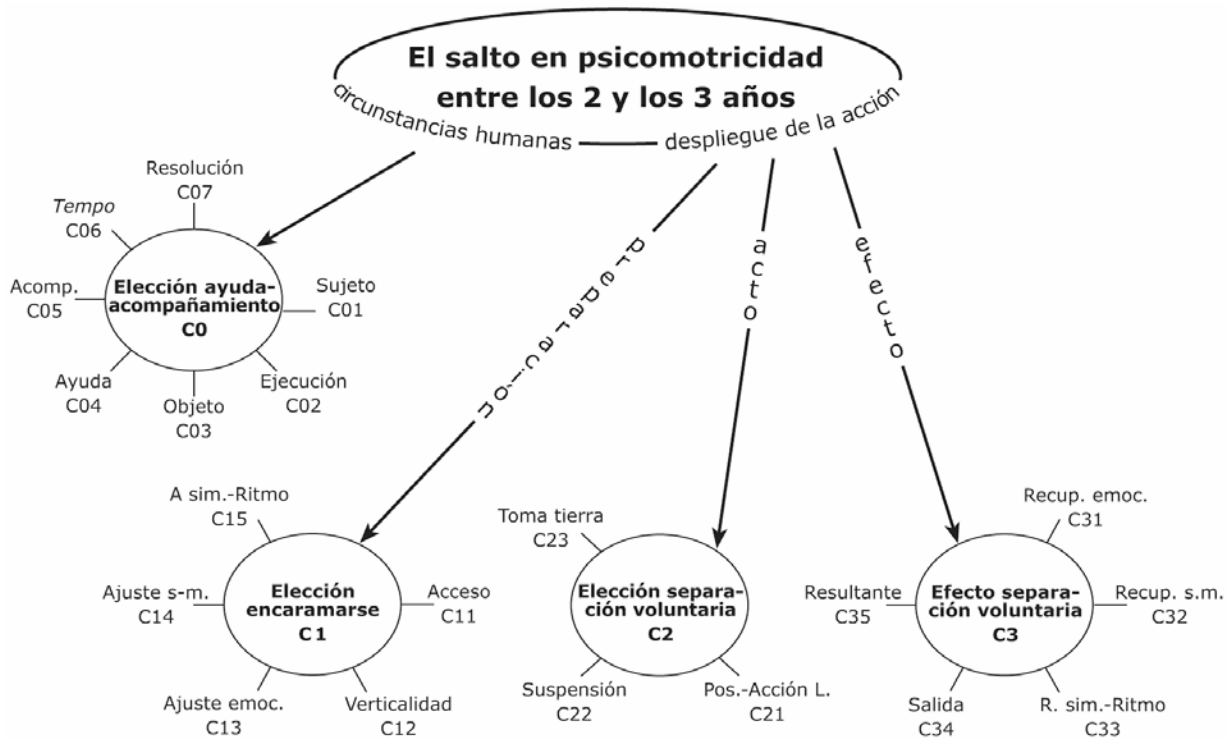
El salto en psicomotricidad entre los 2 y los 3 años

circunstancias humanas — despliegue de la acción

Resolución
C07

*Tempo*
C06

Acomp.
C05

Elección ayuda-acompañamiento
C0

Sujeto
C01

Ayuda
C04

Objeto
C03

Ejecución
C02

preparación

acto

efecto

A sim.-Ritmo
C15

Ajuste s-m.
C14

Elección encaramarse
C 1

Acceso
C11

Ajuste emoc.
C13

Verticalidad
C12

Toma tierra
C23

Elección separación voluntaria
C2

Suspensión
C22

Pos.-Acción L.
C21

Recup. emoc.
C31

Resultante
C35

Efecto separación voluntaria
C3

Recup. s.m.
C32

Salida
C34

R. sim.-Ritmo
C33